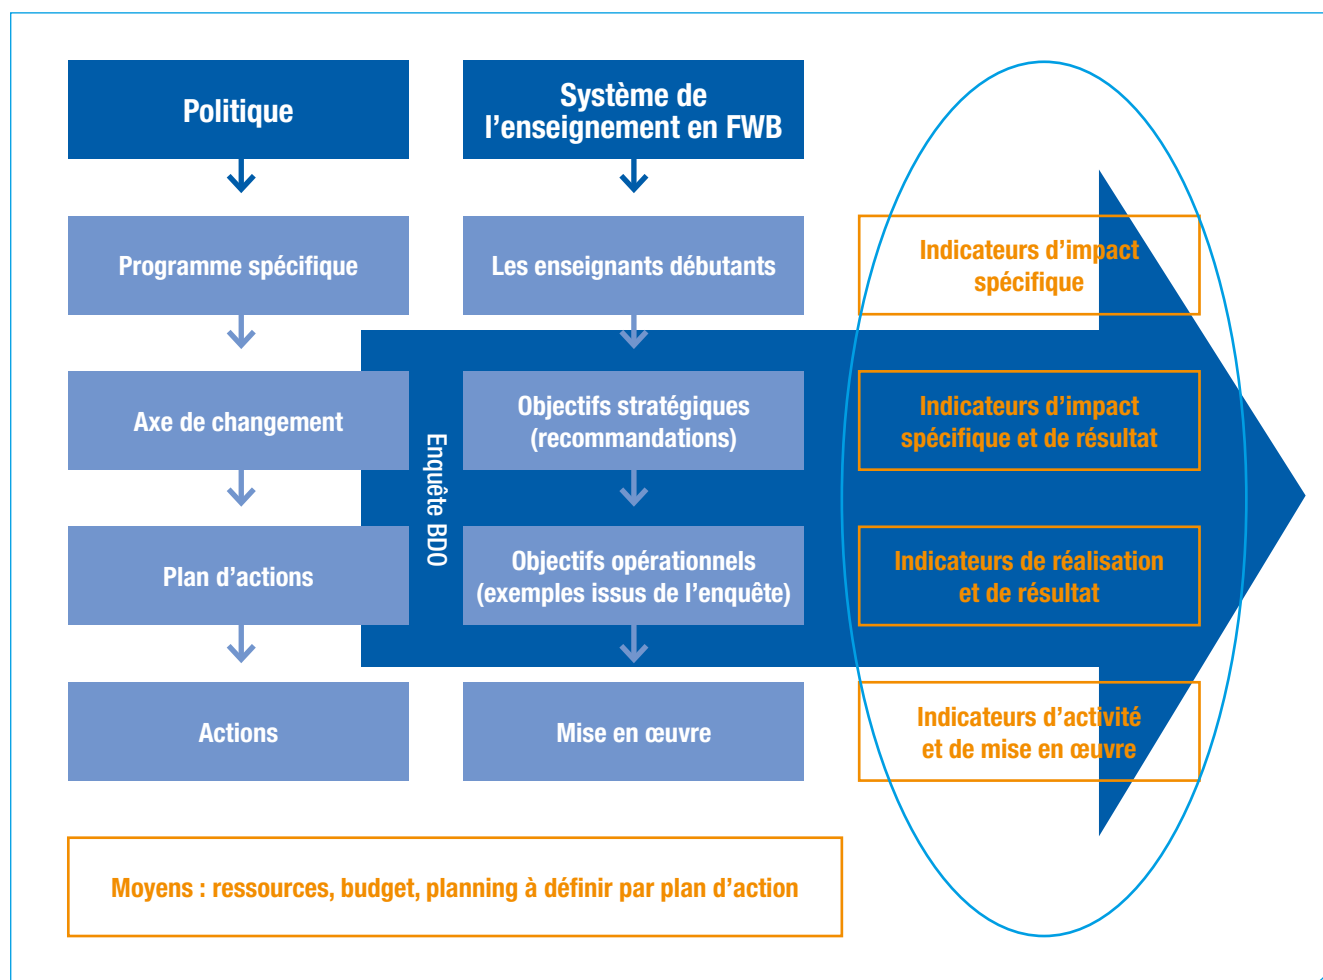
Politique

Système de l’enseignement en FWB

Programme spécifique

Les enseignants débutants

Indicateurs d’impact spécifique

Axe de changement

Enquête BDO

Objectifs stratégiques (recommandations)

Indicateurs d’impact spécifique et de résultat

Plan d’actions

Objectifs opérationnels (exemples issus de l’enquête)

Indicateurs de réalisation et de résultat

Actions

Mise en œuvre

Indicateurs d’activité et de mise en œuvre

Moyens : ressources, budget, planning à définir par plan d’action